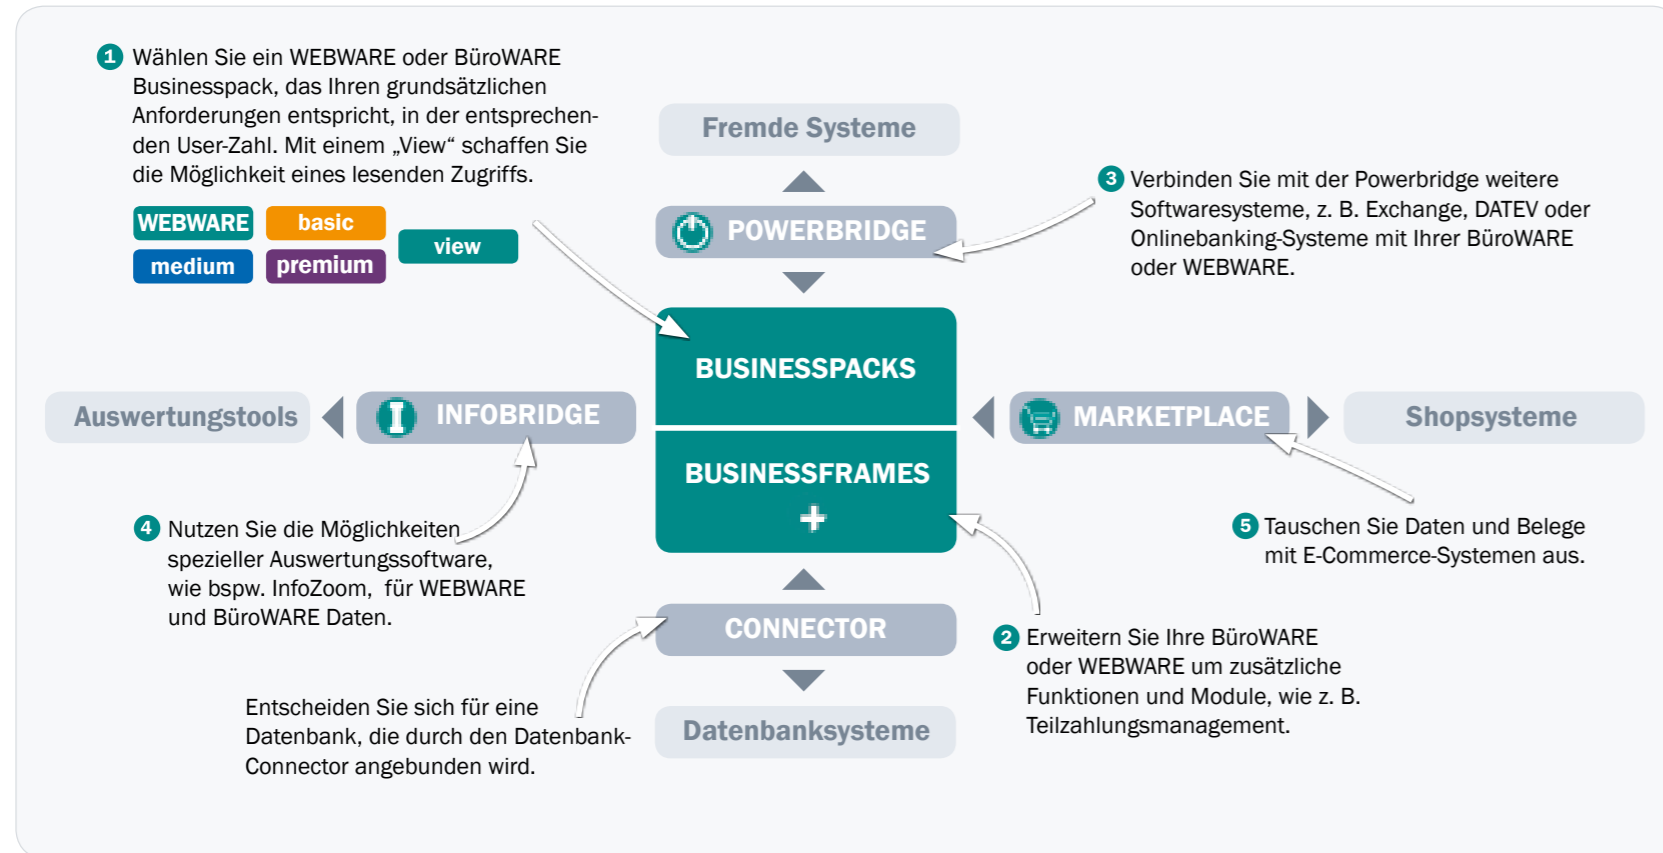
1 Wählen Sie ein WEBWARE oder BüroWARE Businesspack, das Ihren grundsätzlichen Anforderungen entspricht, in der entsprechenden User-Zahl. Mit einem „View“ schaffen Sie die Möglichkeit eines lesenden Zugriffs.

WEBWARE basic view medium premium

Fremde Systeme

POWERBRIDGE

3 Verbinden Sie mit der Powerbridge weitere Softwaresysteme, z. B. Exchange, DATEV oder Onlinebanking-Systeme mit Ihrer BüroWARE oder WEBWARE.

BUSINESSPACKS

Auswertungstools

INFOBRIDGE

MARKETPLACE

Shopsysteme

BUSINESSFRAMES
+

4 Nutzen Sie die Möglichkeiten spezieller Auswertungssoftware, wie bspw. InfoZoom, für WEBWARE und BüroWARE Daten.

5 Tauschen Sie Daten und Belege mit E-Commerce-Systemen aus.

CONNECTOR

2 Erweitern Sie Ihre BüroWARE oder WEBWARE um zusätzliche Funktionen und Module, wie z. B. Teilzahlungsmanagement.

Entscheiden Sie sich für eine Datenbank, die durch den Datenbank-Connector angebunden wird.

Datenbanksysteme